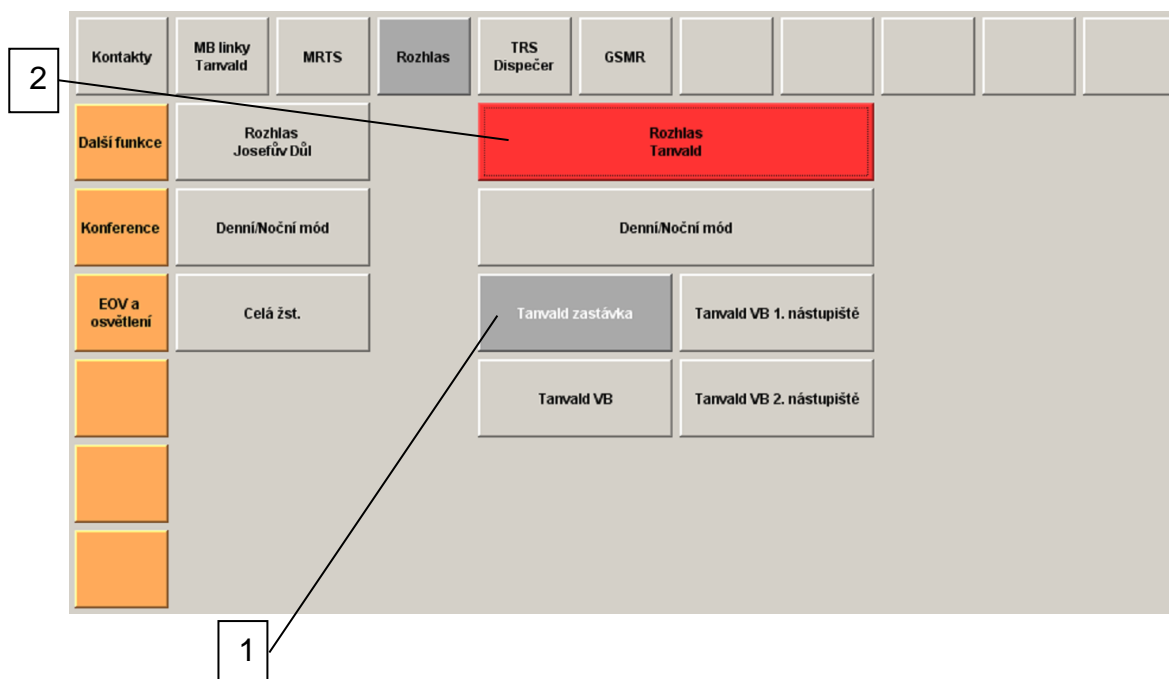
Kontakty

MB linky Tanvald

MRTS

Rozhlas

TRS Dispečer

GSMR

2

Další funkce

Rozhlas Josefův Důl

Rozhlas Tanvald

Konference

Denní/Noční mód

Denní/Noční mód

EOV a osvětlení

Celá žst.

Tanvald zastávka

Tanvald VB 1. nástupiště

Tanvald VB

Tanvald VB 2. nástupiště

1